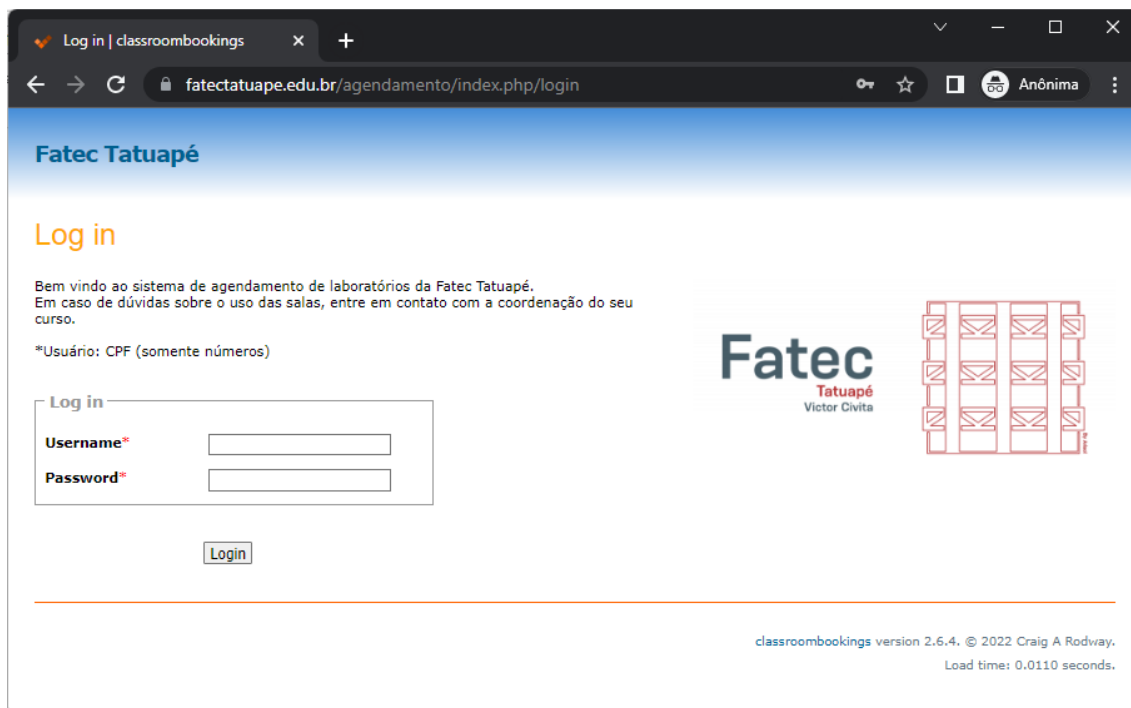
Log in | classroombookings ×

fatectatuape.edu.br/agendamento/index.php/login

Anônima

Fatec Tatuapé

Log in

Bem vindo ao sistema de agendamento de laboratórios da Fatec Tatuapé.
Em caso de dúvidas sobre o uso das salas, entre em contato com a coordenação do seu curso.

*Usuário: CPF (somente números)

Log in

Username*

Password*

Login

Fatec
Tatuapé
Victor Civita

classroombookings version 2.6.4. © 2022 Craig A Rodway.

Load time: 0.0110 seconds.